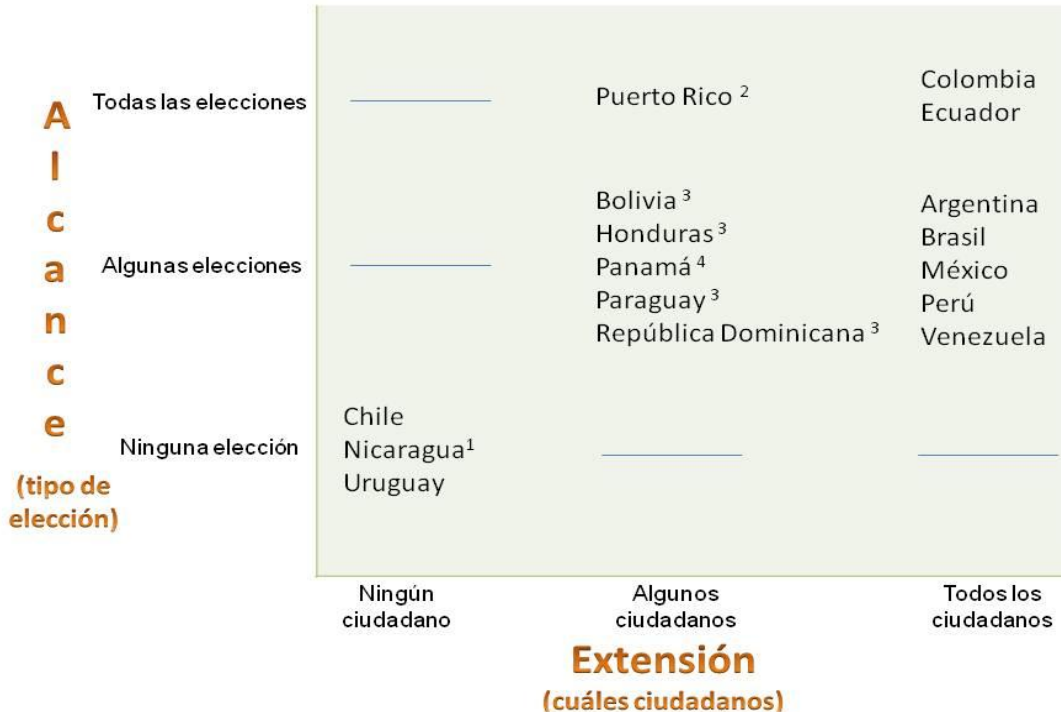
Alcance
(tipo de elección)

| | Ningún ciudadano | Algunos ciudadanos | Todos los ciudadanos |
|---|---|---|---|
| Todas las elecciones | | Puerto Rico $^{2}$ | Colombia Ecuador |
| Algunas elecciones | | Bolivia $^{3}$ Honduras $^{3}$ Panamá $^{4}$ Paraguay $^{3}$ República Dominicana $^{3}$ | Argentina Brasil México Perú Venezuela |
| Ninguna elección | Chile Nicaragua$^{1}$ Uruguay | | |

Extensión
(cuáles ciudadanos)